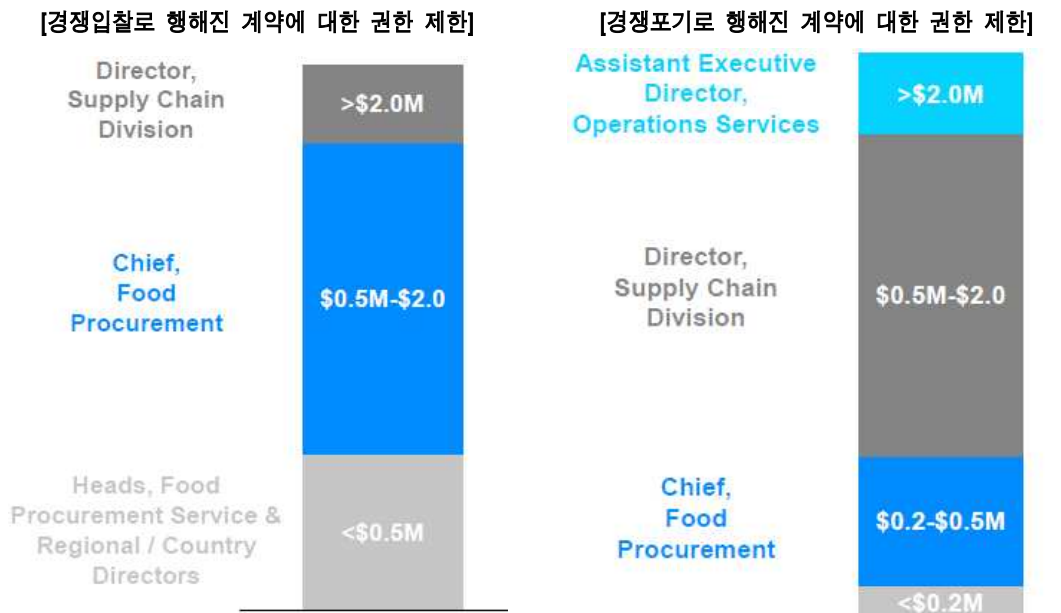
[경쟁입찰로 행해진 계약에 대한 권한 제한]

Director, Supply Chain Division

>$2.0M

Chief, Food Procurement

$0.5M-$2.0

Heads, Food Procurement Service & Regional / Country Directors

<$0.5M

[경쟁포기로 행해진 계약에 대한 권한 제한]

Assistant Executive Director, Operations Services

>$2.0M

Director, Supply Chain Division

$0.5M-$2.0

Chief, Food Procurement

$0.2-$0.5M

<$0.2M